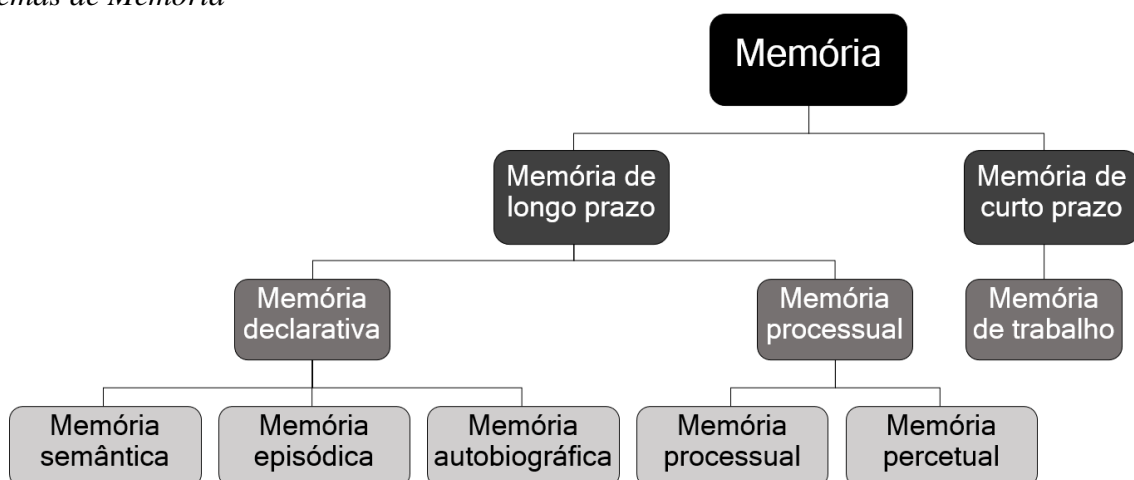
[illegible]emas de Memória

Memória

Memória de longo prazo

Memória de curto prazo

Memória declarativa

Memória processual

Memória de trabalho

Memória semântica

Memória episódica

Memória autobiográfica

Memória processual

Memória percetual